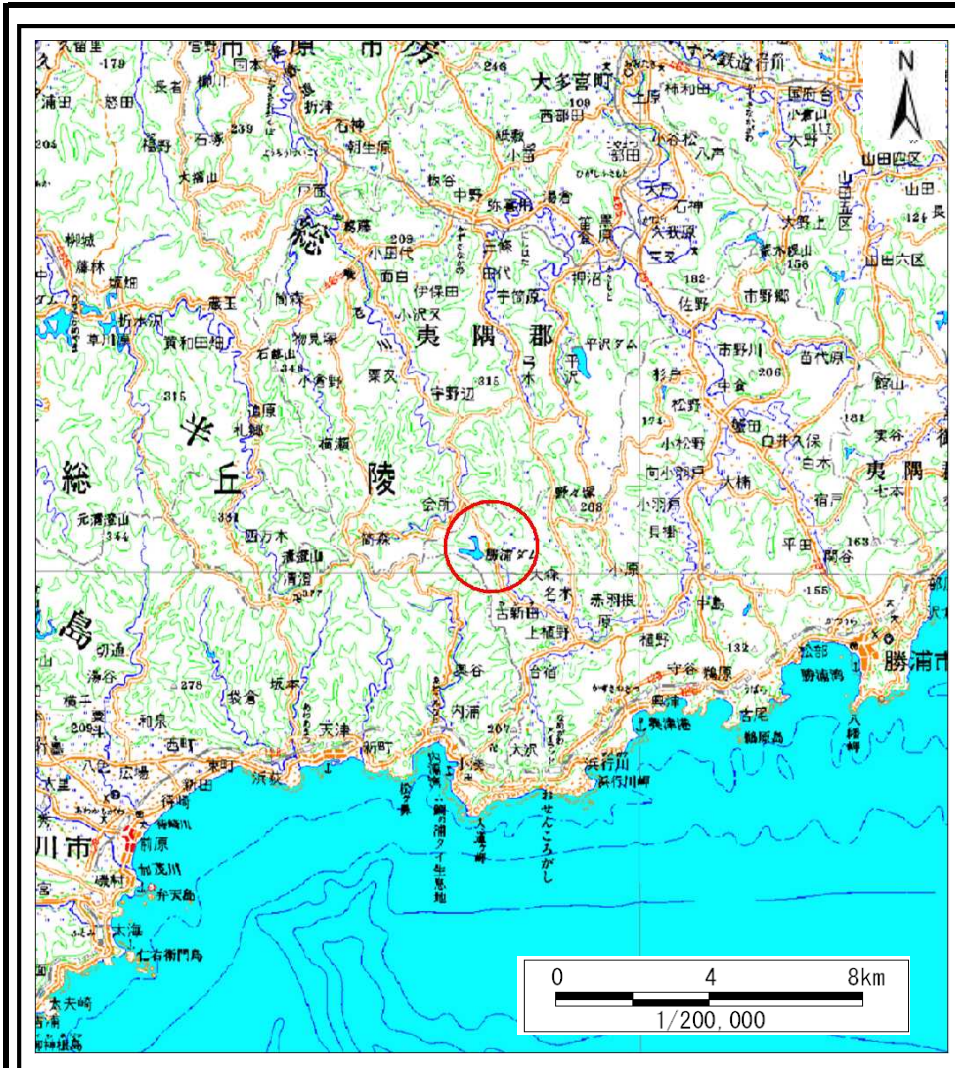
N

市 原 市
大多喜町
246
109
西部田
国吉
山田
大野上
山田六区
市野郷
佐野
平沢ダム
東 隅 郡
総
半
丘
陵
宇野辺
315
伊保田
小沢又
粟又
横瀬
会所
蔵王
折木沢
石神
朝生原
中野
市野川
杉戸
松野
小松野
白井久保
実谷
東 隅
大楠
宿戸
平田
163
元清澄山
344
351
四方木
清澄山
清澄
377
筒森
勝浦ダム
大森
名木
赤羽根
古新田
上植野
植野
中島
132
勝浦市
松部
守谷
鵜原
興津
吉尾
鵜原島
八幡岬
浜行川
浜行川岬
部原
島
坂本
天津
新町
西町
和泉
276
広場
前原
加茂川
弁天島
太海
仁右衛門島
川市
大夫崎
内浦
小湊
大沢
合宿
鯛の浦タイ生息地
おせんころがし
入道ヶ崎
誕生寺
長者
石塚
大福山
柳城
草川原
黄和田畑
石射山
小倉野
養老渓谷
切通
207
0
4
8km
1/200,000